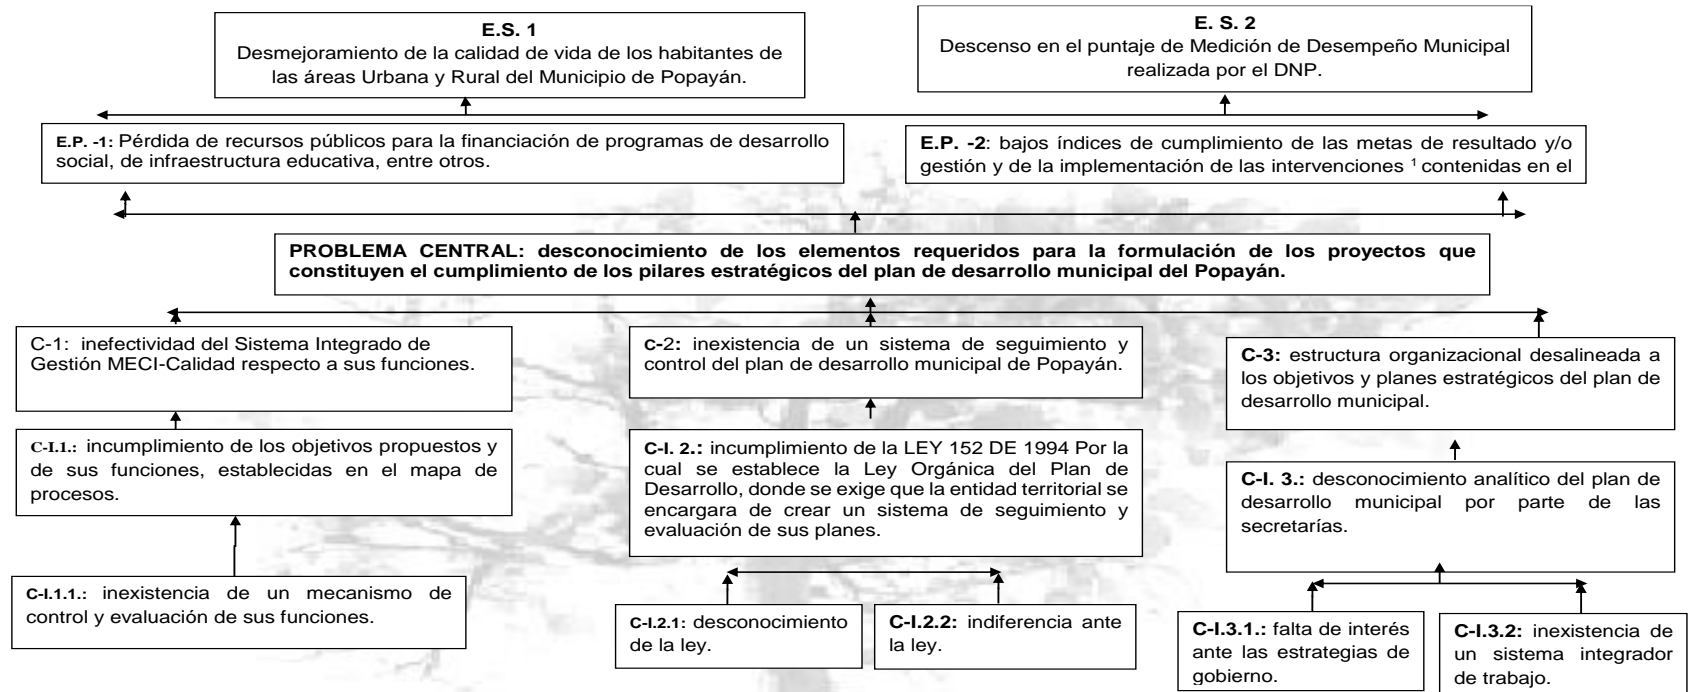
**E.S. 1**
Desmejoramiento de la calidad de vida de los habitantes de las áreas Urbana y Rural del Municipio de Popayán.

**E. S. 2**
Descenso en el puntaje de Medición de Desempeño Municipal realizada por el DNP.

**E.P. -1:** Pérdida de recursos públicos para la financiación de programas de desarrollo social, de infraestructura educativa, entre otros.

**E.P. -2**: bajos índices de cumplimiento de las metas de resultado y/o gestión y de la implementación de las intervenciones $^1$ contenidas en el

**PROBLEMA CENTRAL: desconocimiento de los elementos requeridos para la formulación de los proyectos que constituyen el cumplimiento de los pilares estratégicos del plan de desarrollo municipal del Popayán.**

C-1: inefectividad del Sistema Integrado de Gestión MECI-Calidad respecto a sus funciones.

**C-2:** inexistencia de un sistema de seguimiento y control del plan de desarrollo municipal de Popayán.

**C-3:** estructura organizacional desalineada a los objetivos y planes estratégicos del plan de desarrollo municipal.

**C-I.1.:** incumplimiento de los objetivos propuestos y de sus funciones, establecidas en el mapa de procesos.

**C-I. 2.:** incumplimiento de la LEY 152 DE 1994 Por la cual se establece la Ley Orgánica del Plan de Desarrollo, donde se exige que la entidad territorial se encargara de crear un sistema de seguimiento y evaluación de sus planes.

**C-I. 3.:** desconocimiento analítico del plan de desarrollo municipal por parte de las secretarías.

**C-I.1.1.:** inexistencia de un mecanismo de control y evaluación de sus funciones.

**C-I.2.1:** desconocimiento de la ley.

**C-I.2.2:** indiferencia ante la ley.

**C-I.3.1.:** falta de interés ante las estrategias de gobierno.

**C-I.3.2:** inexistencia de un sistema integrador de trabajo.